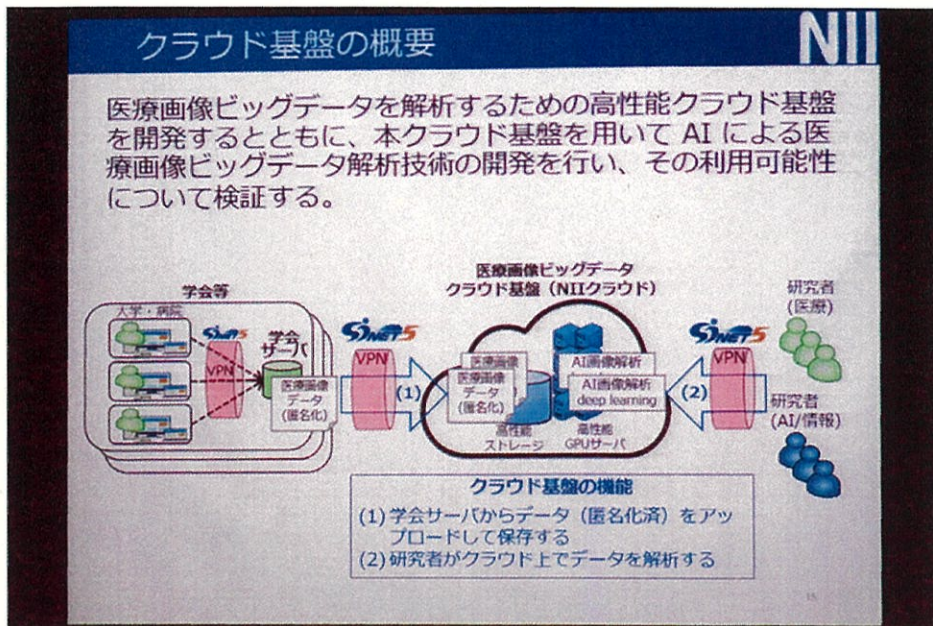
クラウド基盤の概要

NII

医療画像ビッグデータを解析するための高性能クラウド基盤を開発するとともに、本クラウド基盤を用いて AI による医療画像ビッグデータ解析技術の開発を行い、その利用可能性について検証する。

学会等

大学・病院

SINET5

VPN

学会サーバ

医療画像データ（匿名化）

SINET5

VPN

(1)

医療画像ビッグデータ
クラウド基盤（NIIクラウド）

医療画像データ（匿名化）

高性能ストレージ

AI画像解析

AI画像解析
deep learning

高性能GPUサーバ

(2)

SINET5

VPN

研究者（医療）

研究者（AI/情報）

クラウド基盤の機能

(1) 学会サーバからデータ（匿名化済）をアップロードして保存する
(2) 研究者がクラウド上でデータを解析する

15